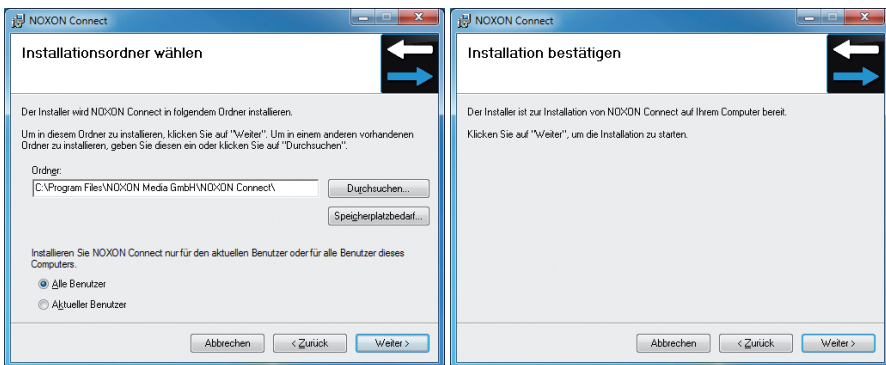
NOXON Connect

Installationsordner wählen

Der Installer wird NOXON Connect in folgendem Ordner installieren.

Um in diesem Ordner zu installieren, klicken Sie auf "Weiter". Um in einem anderen vorhandenen Ordner zu installieren, geben Sie diesen ein oder klicken Sie auf "Durchsuchen".

Ordner:

C:\Program Files\NOXON Media GmbH\NOXON Connect\

Durchsuchen...

Speicherplatzbedarf...

Installieren Sie NOXON Connect nur für den aktuellen Benutzer oder für alle Benutzer dieses Computers.

Alle Benutzer

Aktueller Benutzer

Abbrechen

< Zurück

Weiter >

NOXON Connect

Installation bestätigen

Der Installer ist zur Installation von NOXON Connect auf Ihrem Computer bereit.

Klicken Sie auf "Weiter", um die Installation zu starten.

Abbrechen

< Zurück

Weiter >